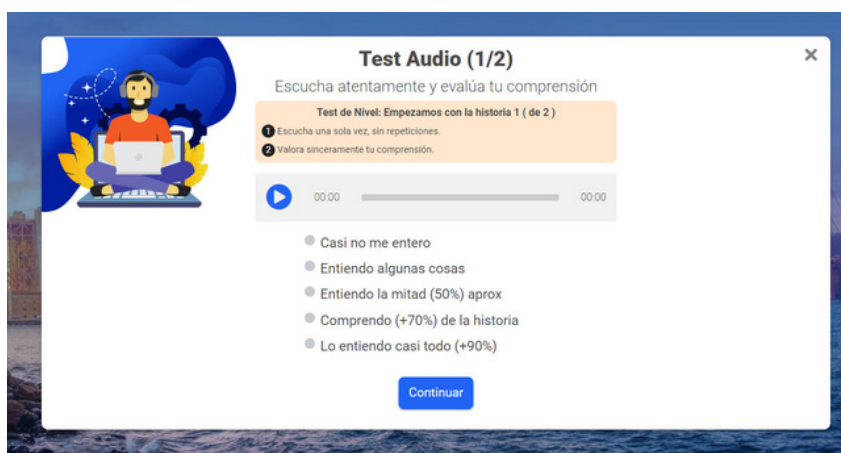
Test Audio (1/2)

Escucha atentamente y evalúa tu comprensión

Test de Nivel: Empezamos con la historia 1 ( de 2 )

1 Escucha una sola vez, sin repeticiones.

2 Valora sinceramente tu comprensión.

00:00 00:00

Casi no me entero

Entiendo algunas cosas

Entiendo la mitad (50%) aprox

Comprendo (+70%) de la historia

Lo entiendo casi todo (+90%)

Continuar

×